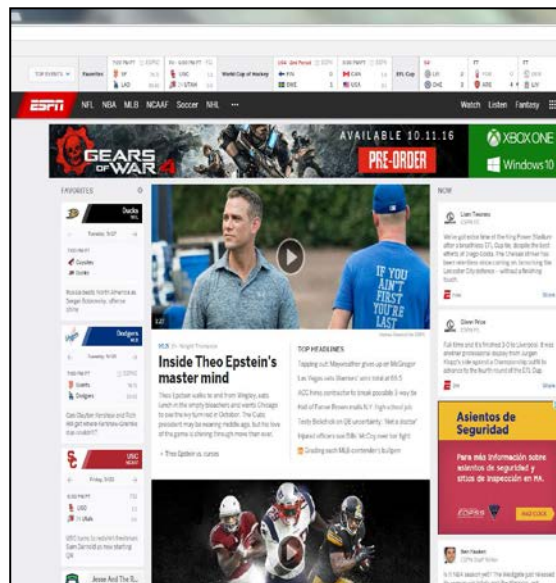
Favorites

World Cup of Hockey

EFL Cup

ESPN NFL NBA MLB NCAAF Soccer NHL ···

Watch Listen Fantasy

GEARS OF WAR 4

AVAILABLE 10.11.16

PRE-ORDER

XBOX ONE

Windows 10

FAVORITES

Ducks

Dodgers

USC

NOW

Liam Twomey

Steve Price

IF YOU AIN'T FIRST YOU'RE LAST

MLB

Inside Theo Epstein's master mind

TOP HEADLINES

Asientos de Seguridad

Para más información sobre asientos de seguridad y sitios de inspección en MA.

Jesse And The R...